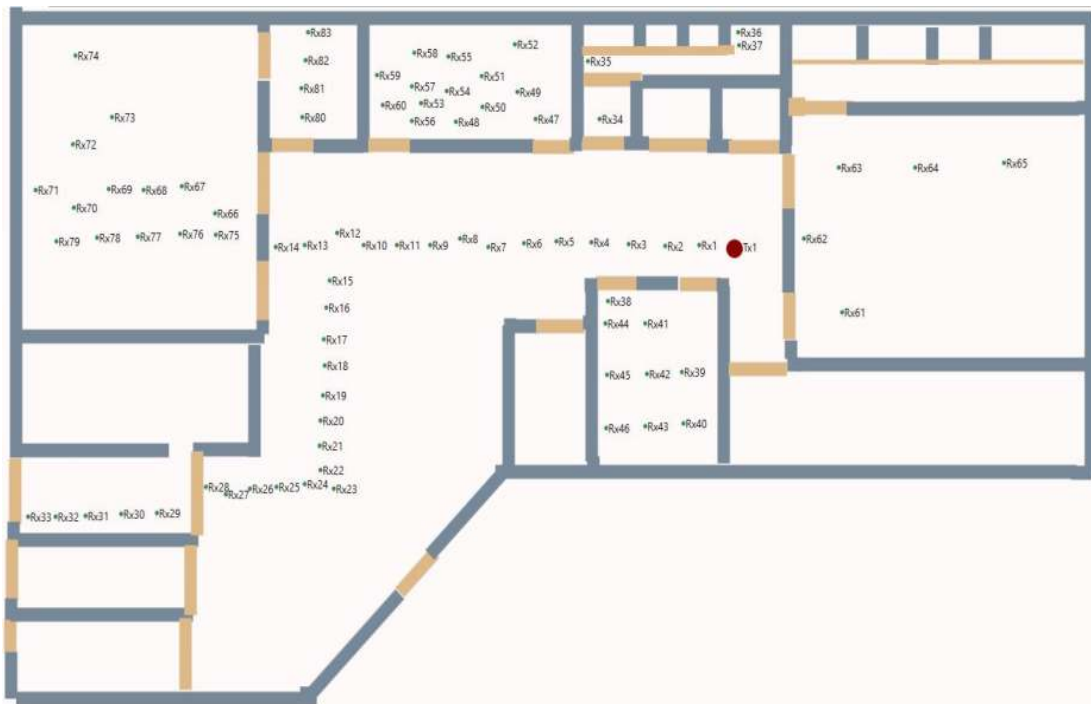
Rx74
Rx73
Rx72
Rx71
Rx69
Rx68
Rx67
Rx70
Rx66
Rx79
Rx78
Rx77
Rx76
Rx75
Rx83
Rx82
Rx81
Rx80
Rx58
Rx55
Rx52
Rx59
Rx57
Rx54
Rx51
Rx49
Rx60
Rx53
Rx50
Rx56
Rx48
Rx47
Rx36
Rx37
Rx35
Rx34
Rx63
Rx64
Rx65
Rx14
Rx13
Rx12
Rx10
Rx11
Rx9
Rx8
Rx7
Rx6
Rx5
Rx4
Rx3
Rx2
Rx1
Tx1
Rx62
Rx15
Rx16
Rx38
Rx44
Rx41
Rx61
Rx17
Rx18
Rx45
Rx42
Rx39
Rx19
Rx20
Rx46
Rx43
Rx40
Rx21
Rx22
Rx28
Rx27
Rx26
Rx25
Rx24
Rx23
Rx33
Rx32
Rx31
Rx30
Rx29